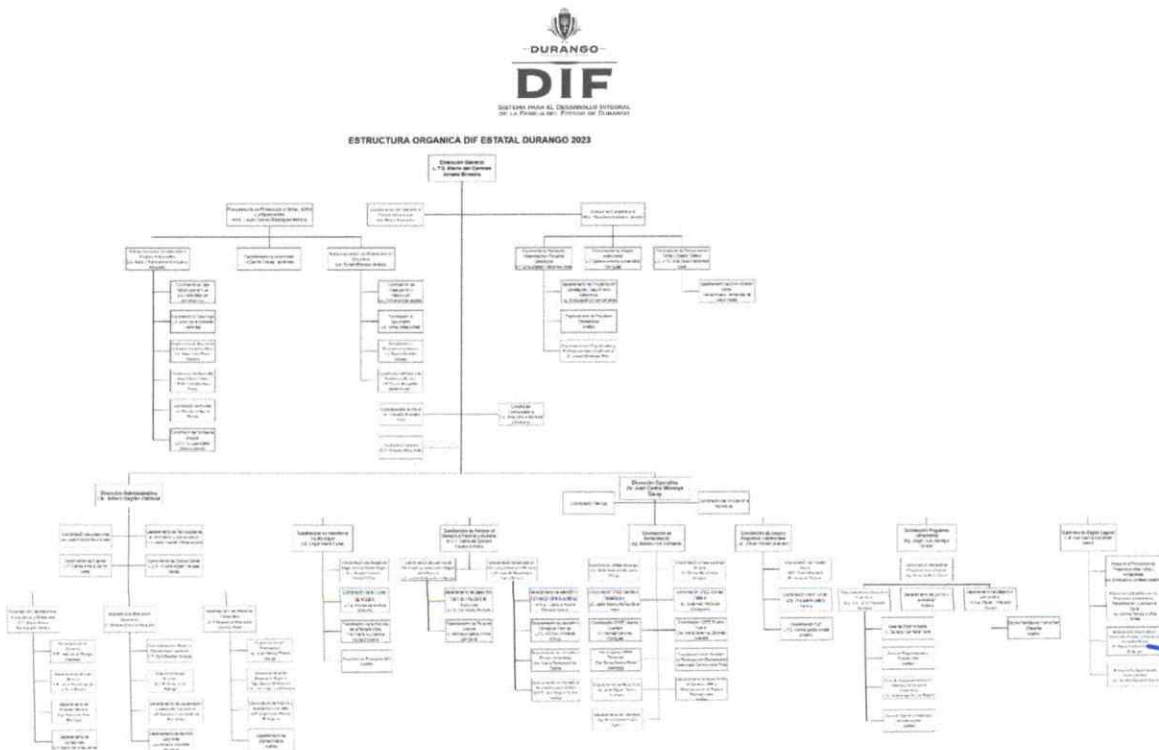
DURANGO

DIF

SISTEMA PARA EL DESARROLLO INTEGRAL DE LA FAMILIA DEL ESTADO DE DURANGO

ESTRUCTURA ORGANICA DIF ESTATAL DURANGO 2023

Dirección General
L.T.S. María del Carmen
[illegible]

Dirección Administrativa
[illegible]

Dirección Ejecutiva
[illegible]

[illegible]